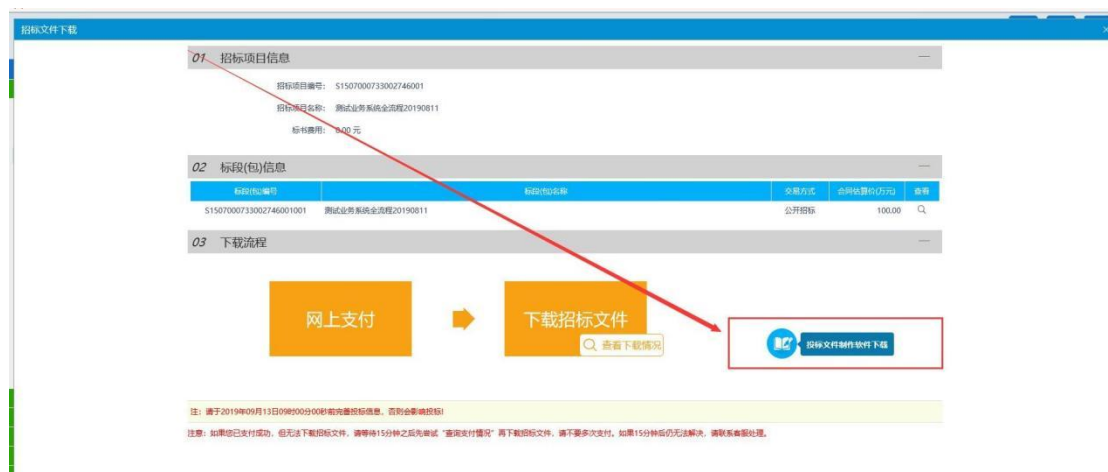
招标文件下载

01 招标项目信息

招标项目编号: S1507000733002746001

招标项目名称: 测试业务系统全流程20190811

标书费用: 0.00 元

02 标段(包)信息

| 标段(包)编号 | 标段(包)名称 | 交易方式 | 合同估算价(万元) | 查看 |
|---|---|---|---|---|
| S1507000733002746001001 | 测试业务系统全流程20190811 | 公开招标 | 100.00 | |

03 下载流程

网上支付

下载招标文件

查看下载情况

投标文件制作软件下载

注: 请于2019年09月13日09时00分00秒前完善投标信息，否则会影响投标!

注意: 如果您已支付成功，但无法下载招标文件，请等待15分钟之后先尝试"查询支付情况"再下载招标文件，请不要多次支付。如果15分钟后仍无法解决，请联系客服处理。